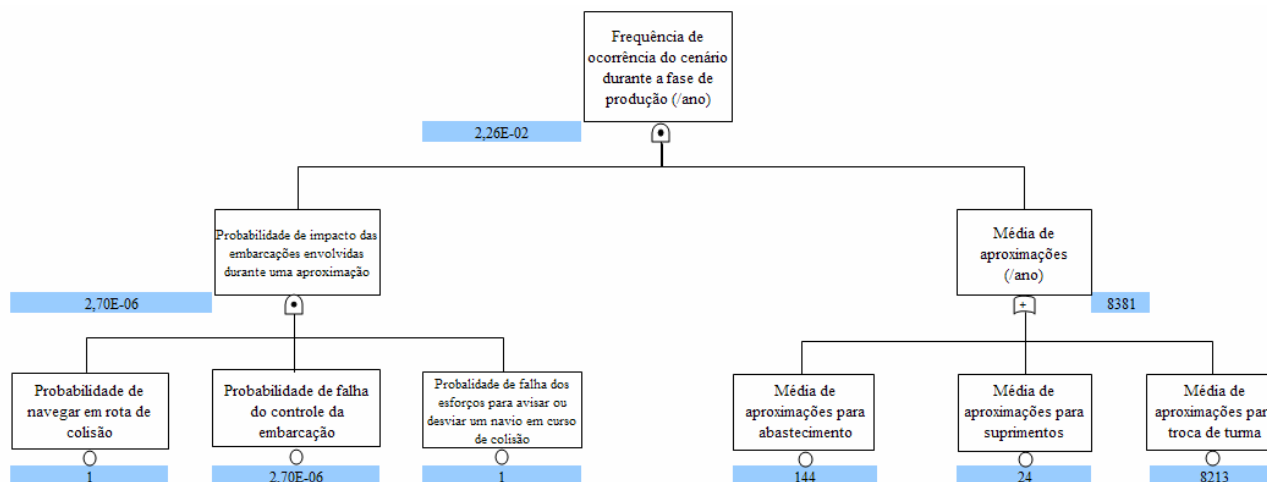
Frequência de ocorrência do cenário durante a fase de produção (/ano)

2,26E-02

Probabilidade de impacto das embarcações envolvidas durante uma aproximação

2,70E-06

Média de aproximações (/ano)

+

8381

Probabilidade de navegar em rota de colisão

1

Probabilidade de falha do controle da embarcação

2,70E-06

Probalidade de falha dos esforços para avisar ou desviar um navio em curso de colisão

1

Média de aproximações para abastecimento

144

Média de aproximações para suprimentos

24

Média de aproximações par troca de turma

8213